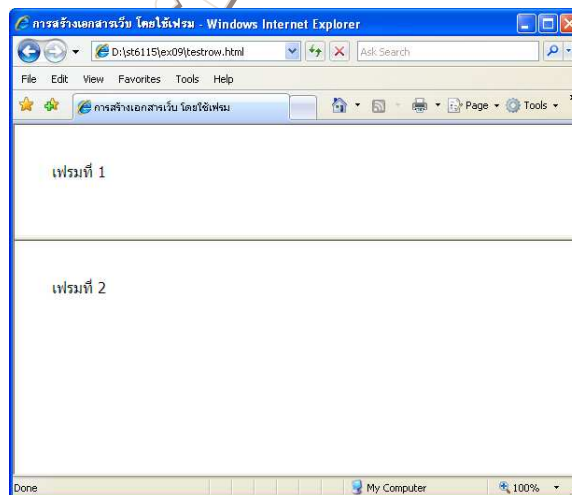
การสร้างเอกสารเว็บ โดยใช้เฟรม - Windows Internet Explorer

D:\st6115\ex09\testrow.html

Ask Search

File Edit View Favorites Tools Help

การสร้างเอกสารเว็บ โดยใช้เฟรม

Page Tools

เฟรมที่ 1

เฟรมที่ 2

Done

My Computer

100%